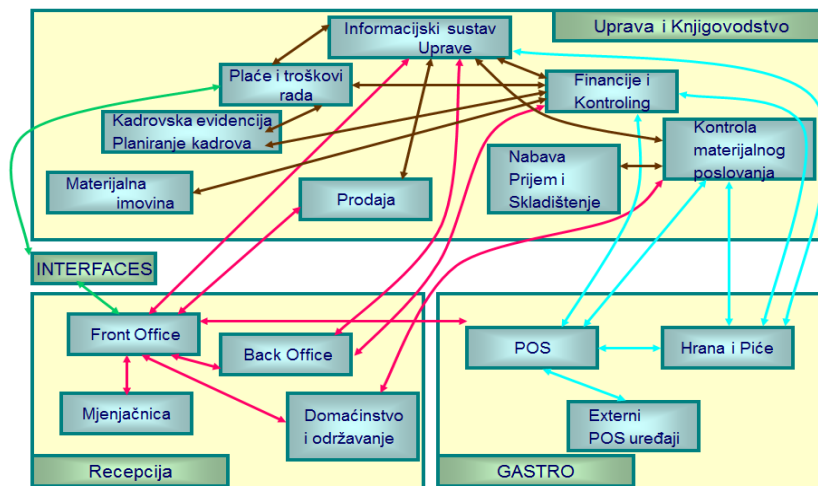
Uprava i Knjigovodstvo

Informacijski sustav Uprave

Plaće i troškovi rada

Financije i Kontroling

Kadrovska evidencija Planiranje kadrova

Kontrola materijalnog poslovanja

Nabava Prijem i Skladištenje

Materijalna imovina

Prodaja

INTERFACES

Front Office

Back Office

POS

Hrana i Piće

Mjenjačnica

Domaćinstvo i održavanje

Externi POS uređaji

Recepcija

GASTRO